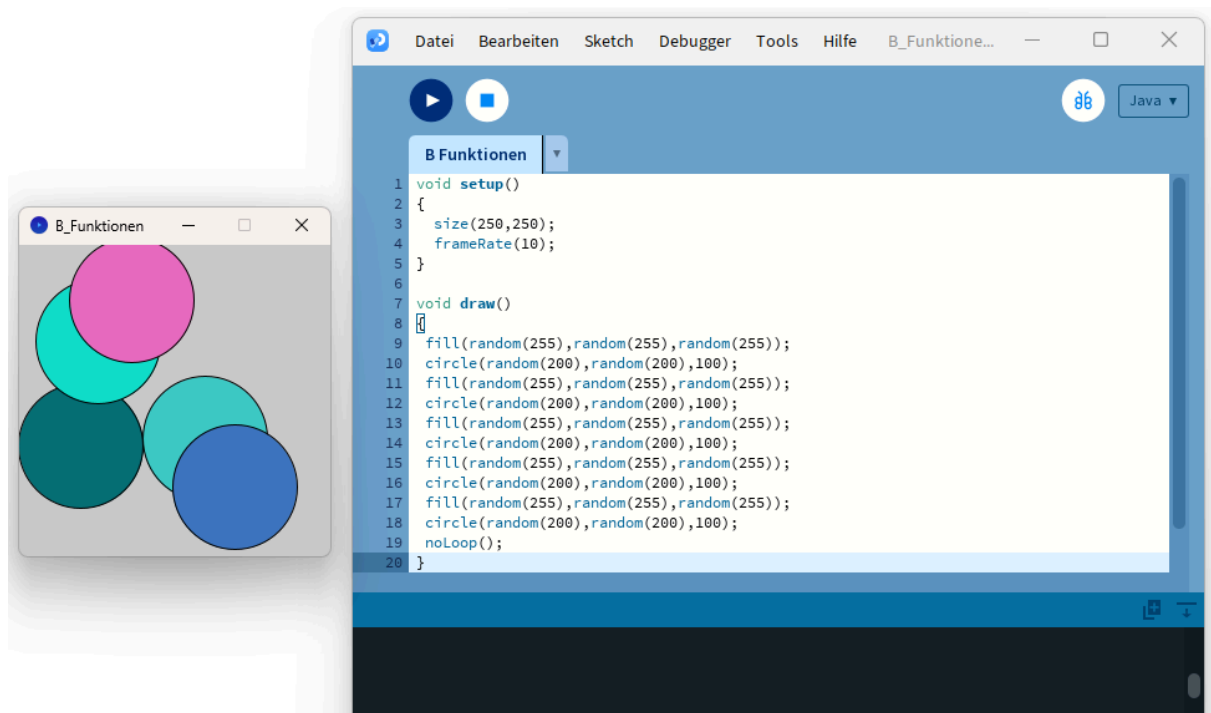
B_Funktionen

Datei Bearbeiten Sketch Debugger Tools Hilfe B_Funktione...

Java ▾

B Funktionen

```
1 void setup()
2 {
3   size(250,250);
4   frameRate(10);
5 }
6
7 void draw()
8 {
9  fill(random(255),random(255),random(255));
10 circle(random(200),random(200),100);
11 fill(random(255),random(255),random(255));
12 circle(random(200),random(200),100);
13 fill(random(255),random(255),random(255));
14 circle(random(200),random(200),100);
15 fill(random(255),random(255),random(255));
16 circle(random(200),random(200),100);
17 fill(random(255),random(255),random(255));
18 circle(random(200),random(200),100);
19 noLoop();
20 }
```